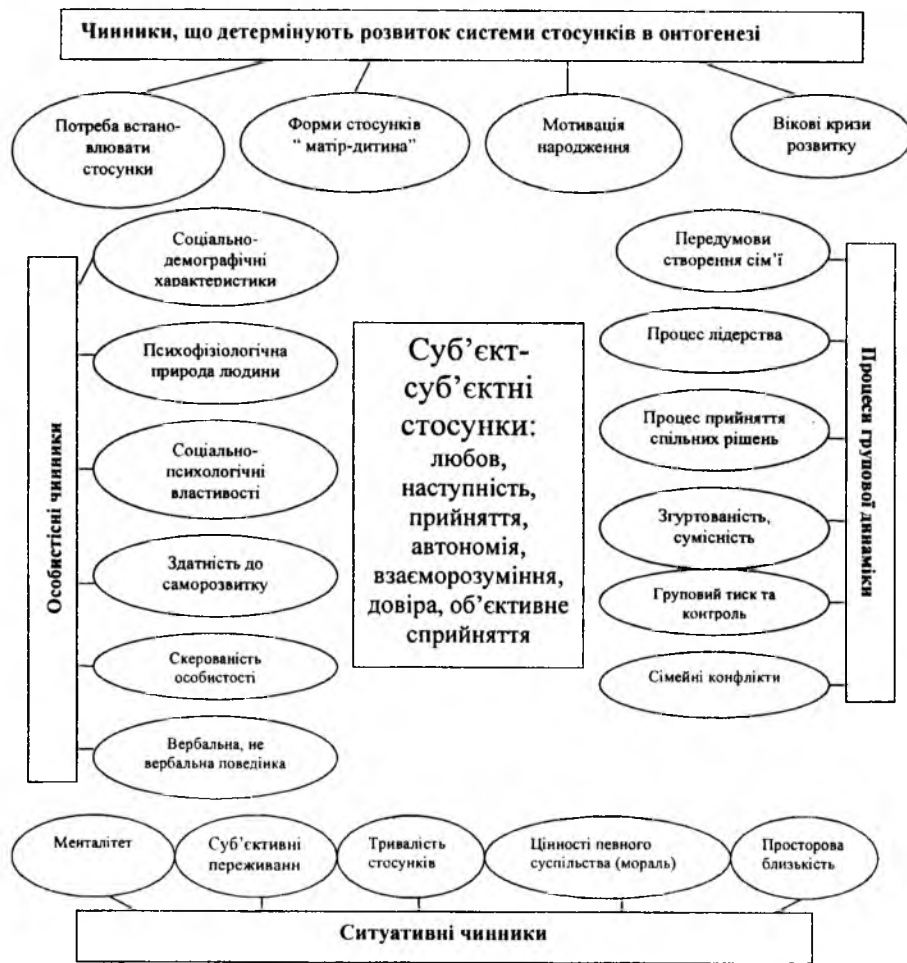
Чинники, що детермінують розвиток системи стосунків в онтогенезі

Потреба встановлювати стосунки

Форми стосунків " матір-дитина"

Мотивація народження

Вікові кризи розвитку

Особистісні чинники

Соціально-демографічні характеристики

Психофізіологічна природа людини

Соціально-психологічні властивості

Здатність до саморозвитку

Скерованість особистості

Вербальна, не вербальна поведінка

Суб'єкт-суб'єктні стосунки: любов, наступність, прийняття, автономія, взаєморозуміння, довіра, об'єктивне сприйняття

Процеси групової динаміки

Передумови створення сім'ї

Процес лідерства

Процес прийняття спільних рішень

Згуртованість, сумісність

Груповий тиск та контроль

Сімейні конфлікти

Менталітет

Суб'єктивні переживанн

Тривалість стосунків

Цінності певного суспільства (мораль)

Просторова близькість

Ситуативні чинники